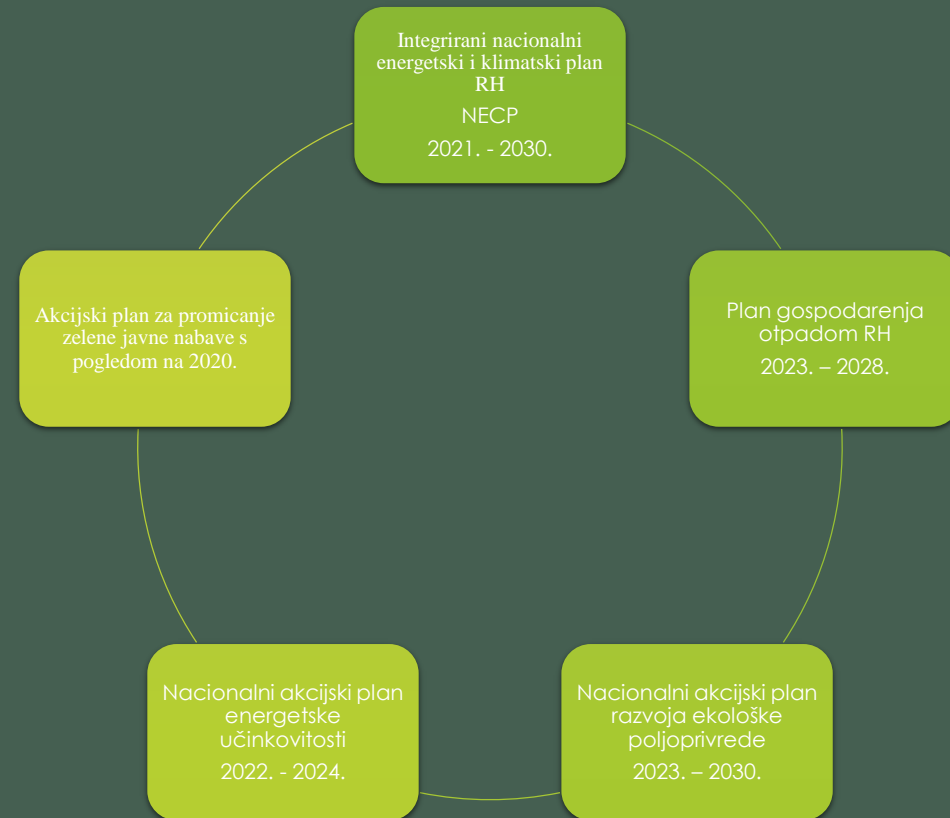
Integrirani nacionalni energetski i klimatski plan RH

NECP

2021. - 2030.

Plan gospodarenja otpadom RH

2023. – 2028.

Nacionalni akcijski plan razvoja ekološke poljoprivrede

2023. – 2030.

Nacionalni akcijski plan energetske učinkovitosti

2022. - 2024.

Akcijski plan za promicanje zelene javne nabave s pogledom na 2020.